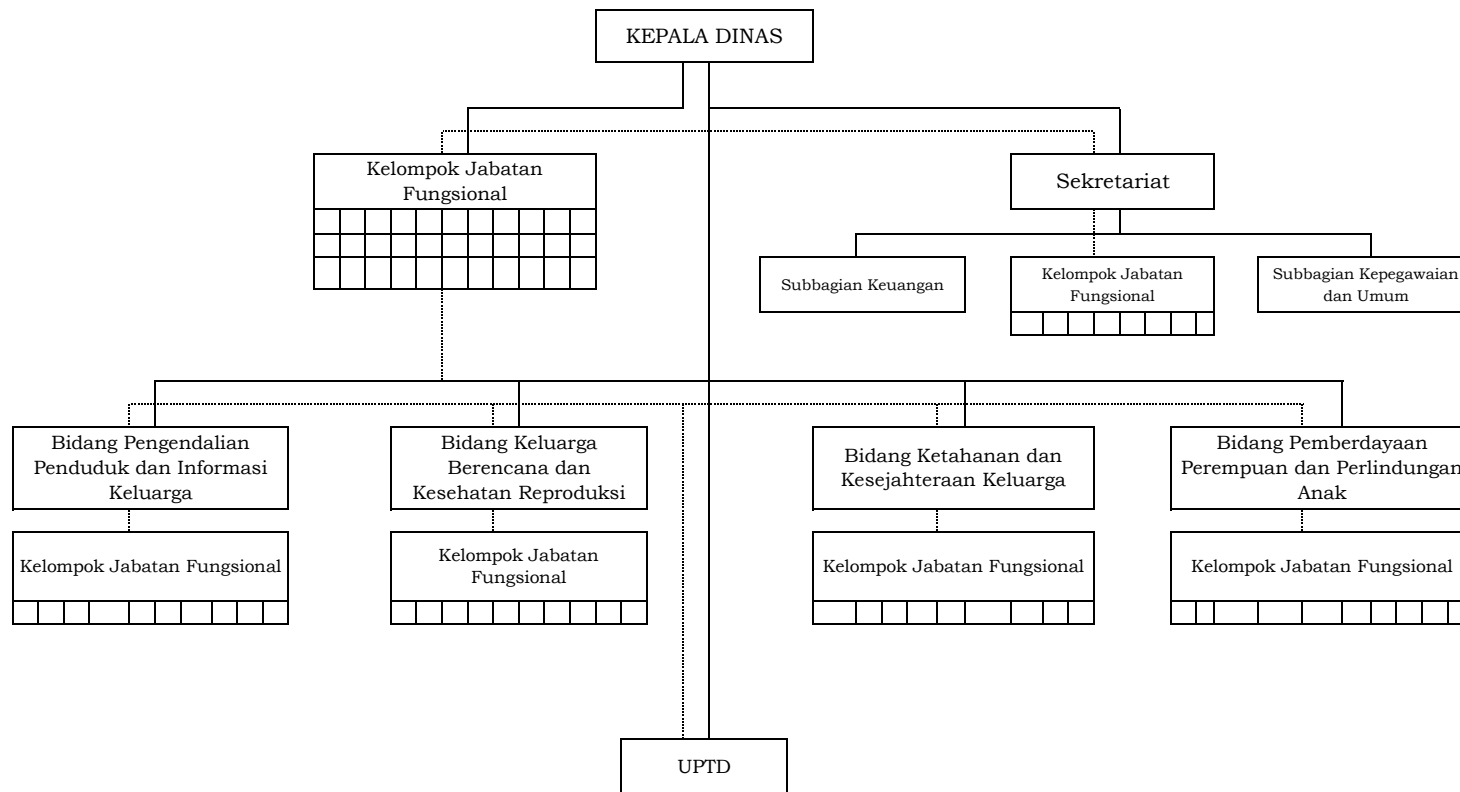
KEPALA DINAS

Kelompok Jabatan Fungsional

Sekretariat

Subbagian Keuangan

Kelompok Jabatan Fungsional

Subbagian Kepegawaian dan Umum

Bidang Pengendalian Penduduk dan Informasi Keluarga

Kelompok Jabatan Fungsional

Bidang Keluarga Berencana dan Kesehatan Reproduksi

Kelompok Jabatan Fungsional

Bidang Ketahanan dan Kesejahteraan Keluarga

Kelompok Jabatan Fungsional

Bidang Pemberdayaan Perempuan dan Perlindungan Anak

Kelompok Jabatan Fungsional

UPTD